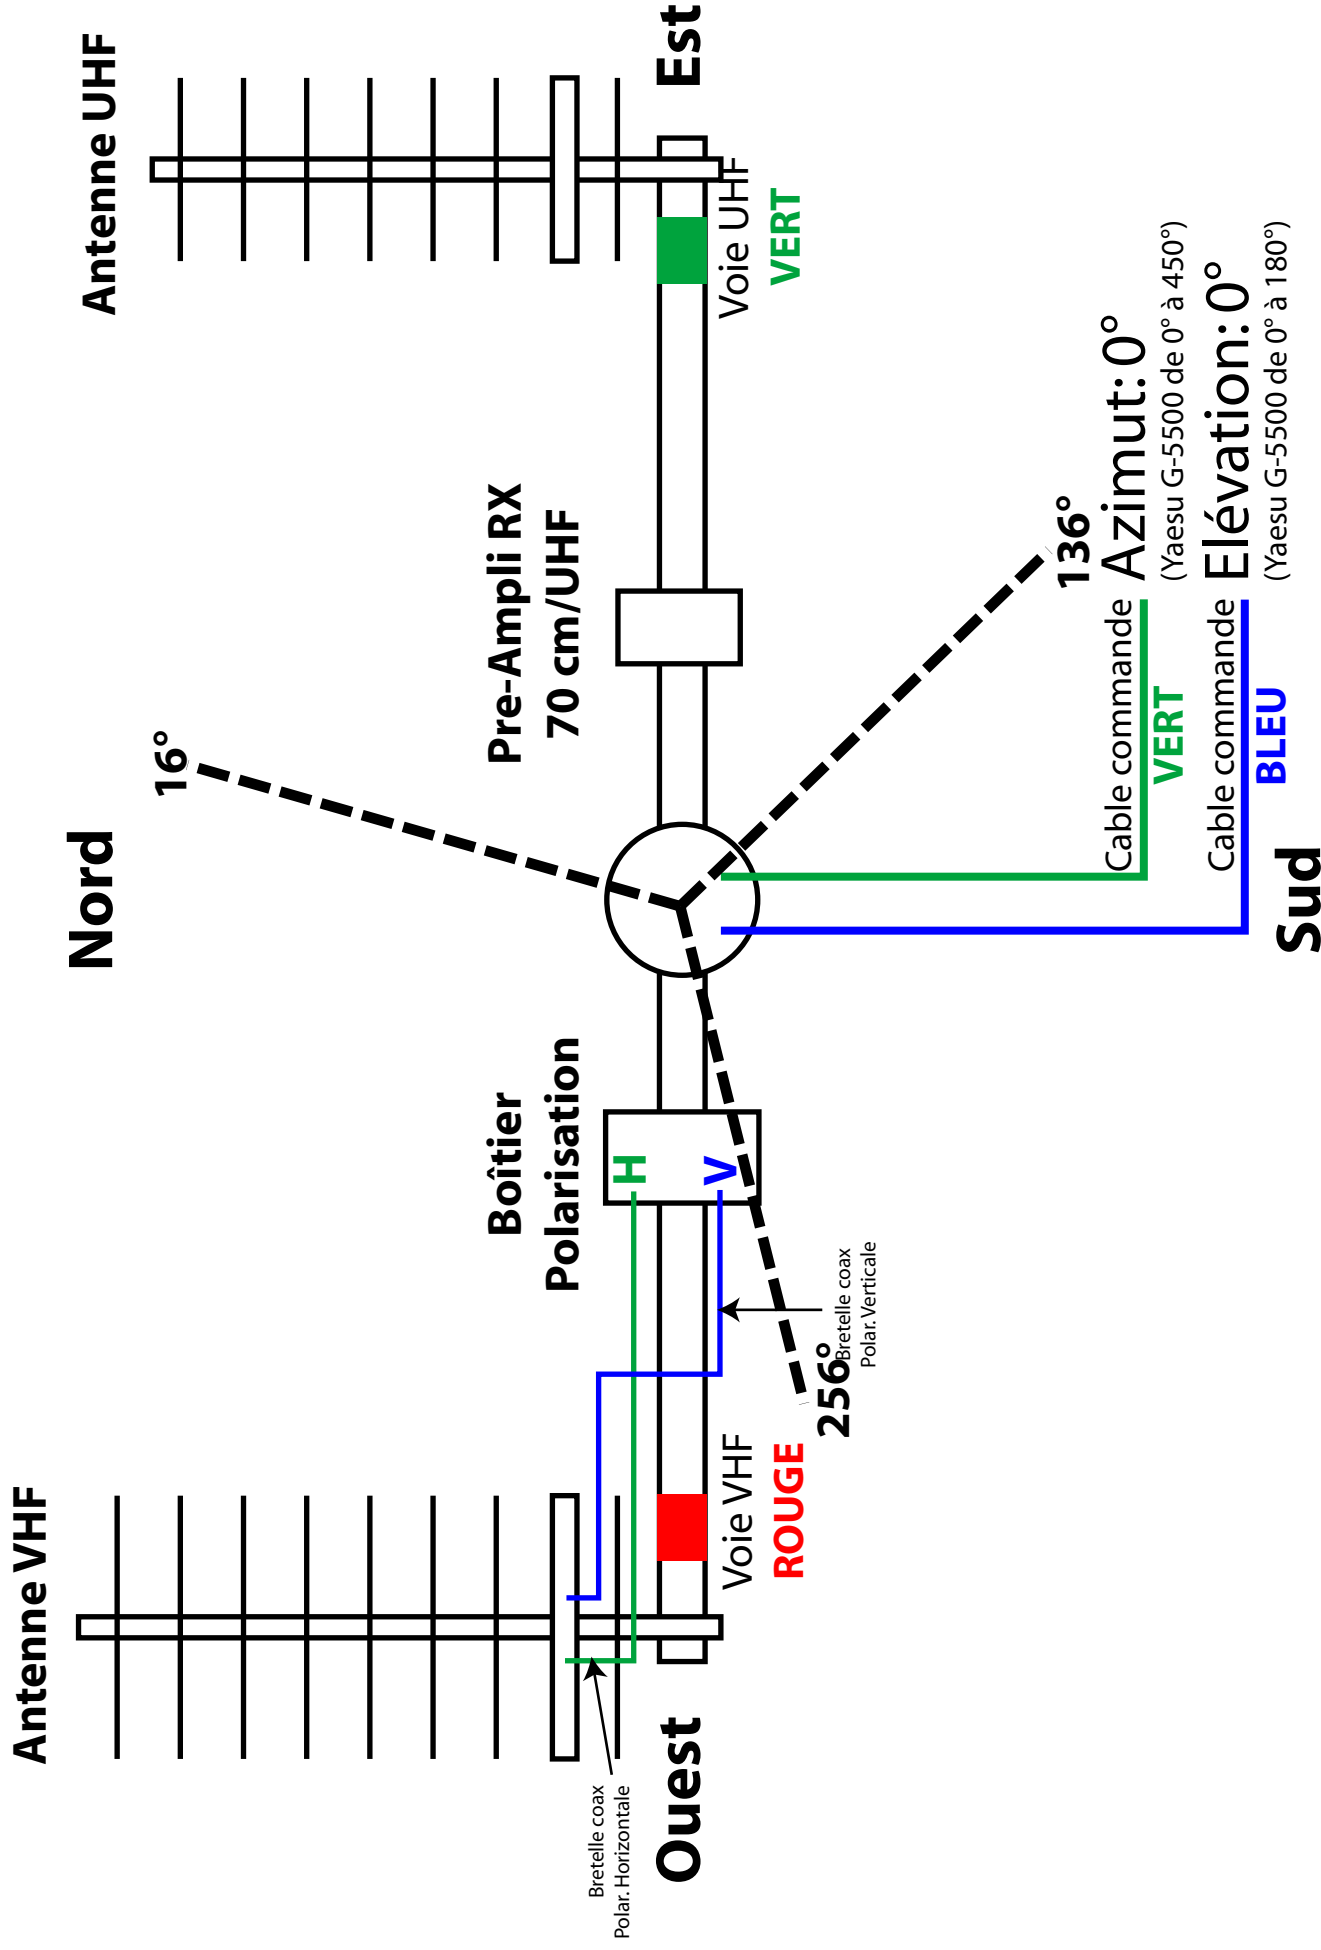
Antenne UHF

Est

Voie UHF
VERT

Antenne VHF

Nord

16°

Pre-Ampli RX
70 cm/UHF

Boîtier
Polarisation

H

V

Bretelle coax
Polar. Verticale

256°

Voie VHF
ROUGE

Bretelle coax
Polar. Horizontale

Ouest

136°

Azimut: 0°
(Yaesu G-5500 de 0° à 450°)

Elévation: 0°
(Yaesu G-5500 de 0° à 180°)

Cable commande
VERT

Cable commande
BLEU

Sud